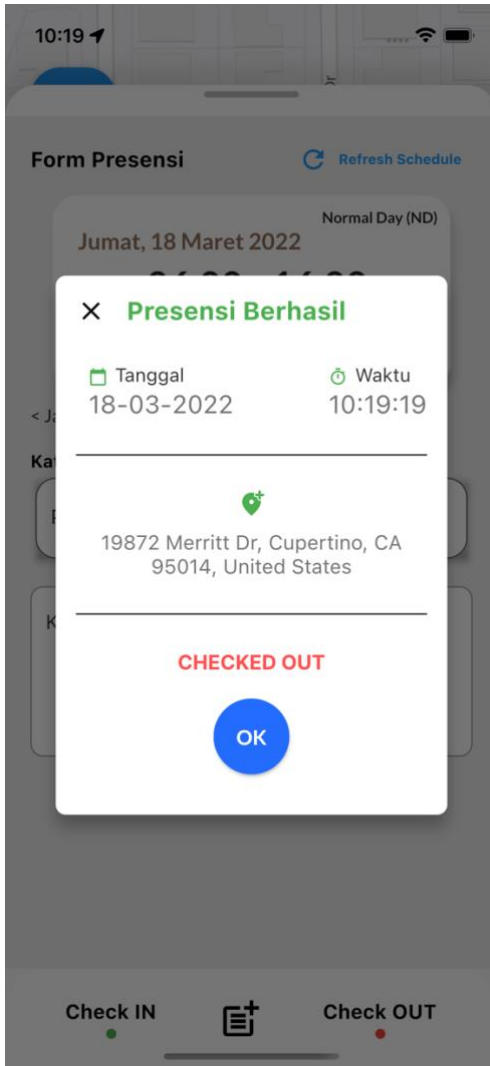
10:19

Form Presensi

Refresh Schedule

Normal Day (ND)

Jumat, 18 Maret 2022

< Ja

Ka

K

× Presensi Berhasil

Tanggal
18-03-2022

Waktu
10:19:19

19872 Merritt Dr, Cupertino, CA 95014, United States

CHECKED OUT

OK

Check IN

Check OUT